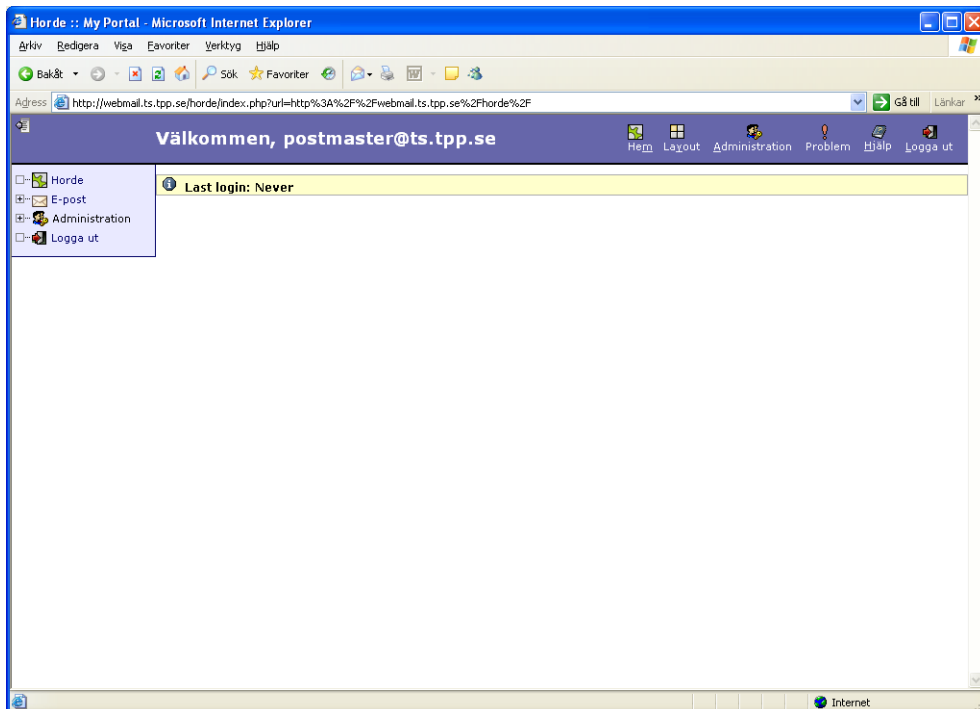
Horde :: My Portal - Microsoft Internet Explorer

Arkiv Redigera Visa Favoriter Verktyg Hjälp

Bakåt Sök Favoriter

Adress http://webmail.ts.tpp.se/horde/index.php?url=http%3A%2F%2Fwebmail.ts.tpp.se%2Fhorde%2F Gå till Länkar

Välkommen, postmaster@ts.tpp.se

Hem Layout Administration Problem Hjälp Logga ut

Horde
E-post
Administration
Logga ut

Last login: Never

Internet